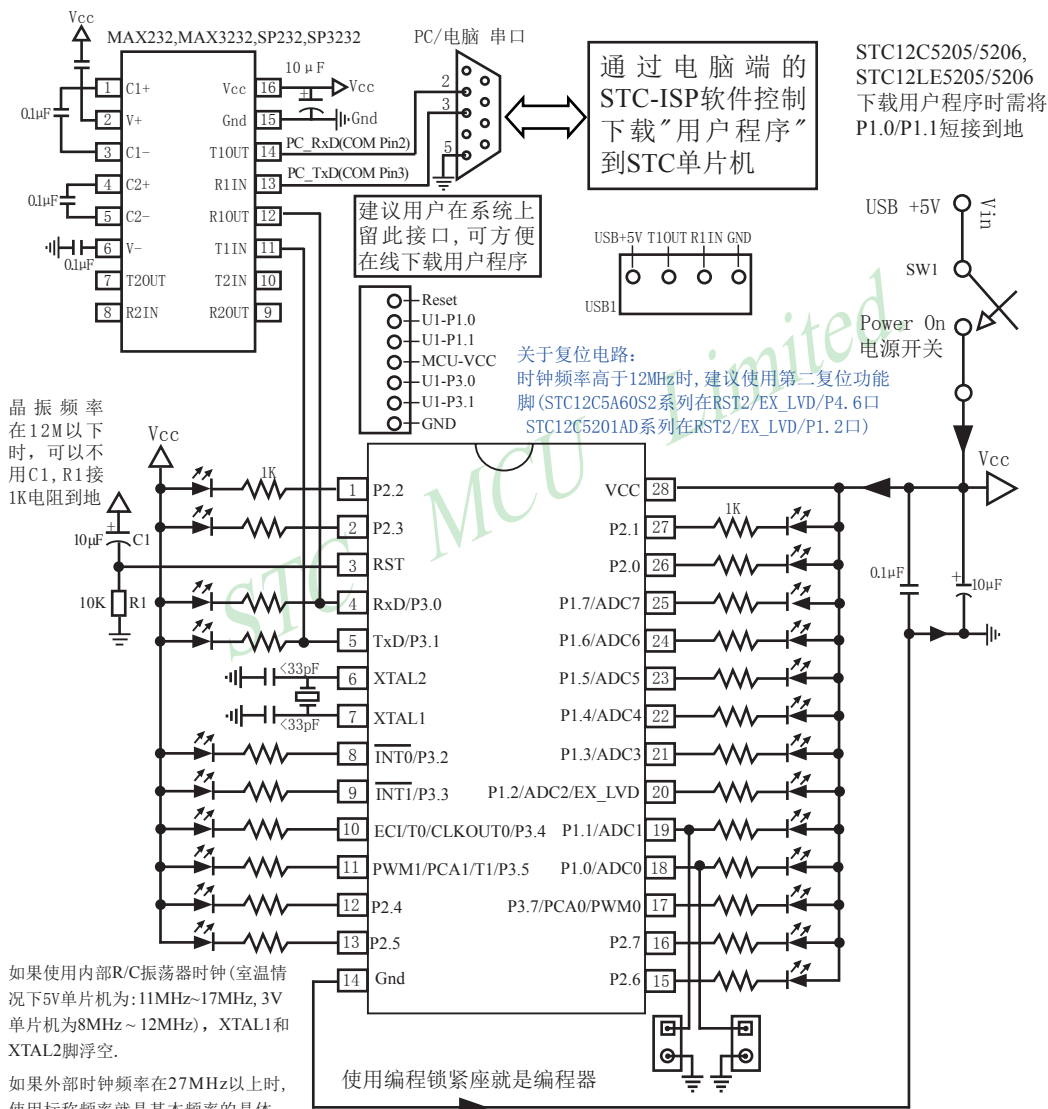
Vcc
MAX232,MAX3232,SP232,SP3232
PC/电脑 串口
通过电脑端的 STC-ISP软件控制 下载"用户程序" 到STC单片机
STC12C5205/5206, STC12LE5205/5206 下载用户程序时需将 P1.0/P1.1短接到地

0.1μF
1 C1+
2 V+
3 C1-
0.1μF
4 C2+
5 C2-
6 V-
0.1μF
7 T2OUT
8 R2IN
Vcc 16
Gnd 15
T1OUT 14
R1IN 13
R1OUT 12
T1IN 11
T2IN 10
R2OUT 9
10 μF
Vcc
Gnd
PC_RxD(COM Pin2)
PC_TxD(COM Pin3)
2
3
5
建议用户在系统上留此接口,可方便在线下载用户程序

USB +5V
Vin
SW1
Power On
电源开关
USB+5V T1OUT R1IN GND
USB1

Reset
U1-P1.0
U1-P1.1
MCU-VCC
U1-P3.0
U1-P3.1
GND

关于复位电路:
时钟频率高于12MHz时,建议使用第二复位功能脚(STC12C5A60S2系列在RST2/EX_LVD/P4.6口 STC12C5201AD系列在RST2/EX_LVD/P1.2口)

晶振频率在12M以下时,可以不用C1,R1接1K电阻到地
Vcc
10μF C1
10K R1
1K
1 P2.2
2 P2.3
3 RST
4 RxD/P3.0
5 TxD/P3.1
6 XTAL2
7 XTAL1
<33pF
<33pF
8 $\overline{INT0}$/P3.2
9 $\overline{INT1}$/P3.3
10 ECI/T0/CLKOUT0/P3.4
11 PWM1/PCA1/T1/P3.5
12 P2.4
13 P2.5
14 Gnd
VCC 28
P2.1 27
P2.0 26
P1.7/ADC7 25
P1.6/ADC6 24
P1.5/ADC5 23
P1.4/ADC4 22
P1.3/ADC3 21
P1.2/ADC2/EX_LVD 20
P1.1/ADC1 19
P1.0/ADC0 18
P3.7/PCA0/PWM0 17
P2.7 16
P2.6 15
1K
Vcc
0.1μF
10μF

STC MCU Limited

如果使用内部R/C振荡器时钟(室温情况下5V单片机为:11MHz~17MHz, 3V单片机为8MHz ~ 12MHz), XTAL1和XTAL2脚浮空.

如果外部时钟频率在27MHz以上时,使用标称频率就是基本频率的晶体

使用编程锁紧座就是编程器